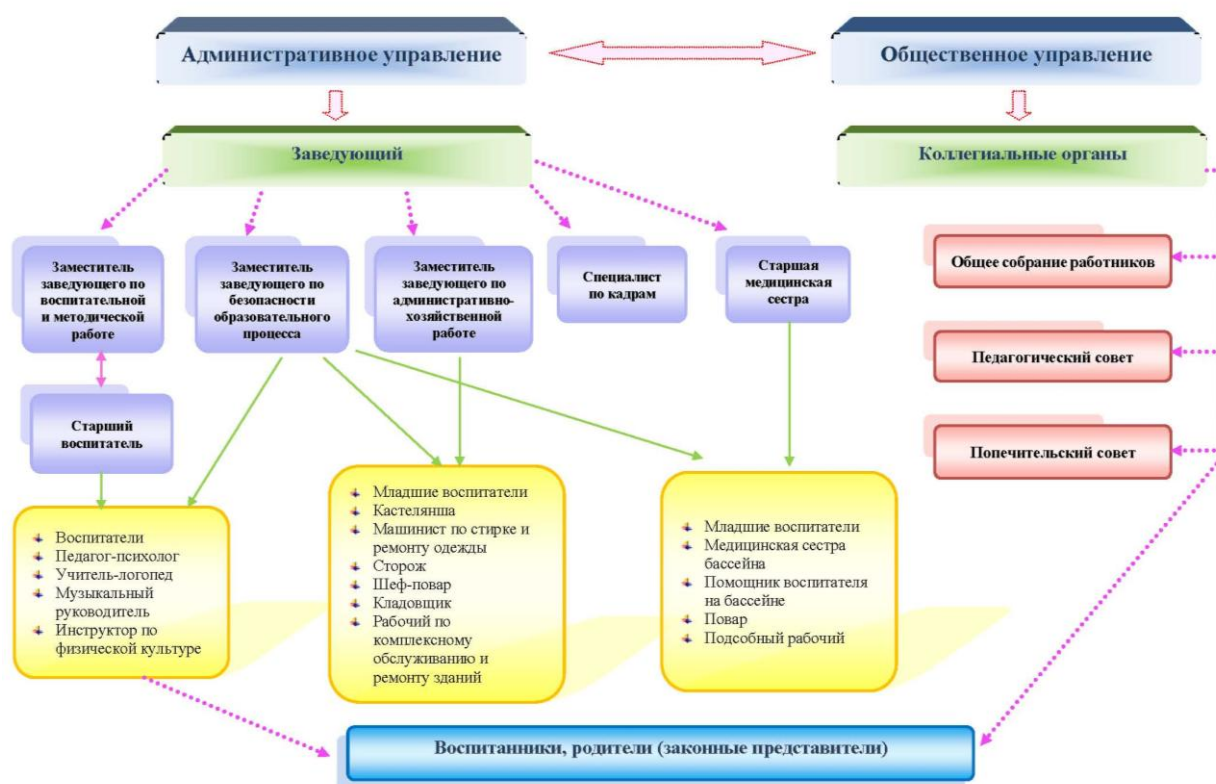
Административное управление

Общественное управление

Заведующий

Коллегиальные органы

Заместитель заведующего по воспитательной и методической работе

Заместитель заведующего по безопасности образовательного процесса

Заместитель заведующего по административно-хозяйственной работе

Специалист по кадрам

Старшая медицинская сестра

Общее собрание работников

Педагогический совет

Попечительский совет

Старший воспитатель

- Воспитатели
- Педагог-психолог
- Учитель-логопед
- Музыкальный руководитель
- Инструктор по физической культуре

- Младшие воспитатели
- Кастелянша
- Машинист по стирке и ремонту одежды
- Сторож
- Шеф-повар
- Кладовщик
- Рабочий по комплексному обслуживанию и ремонту зданий

- Младшие воспитатели
- Медицинская сестра бассейна
- Помощник воспитателя на бассейне
- Повар
- Подсобный рабочий

Воспитанники, родители (законные представители)